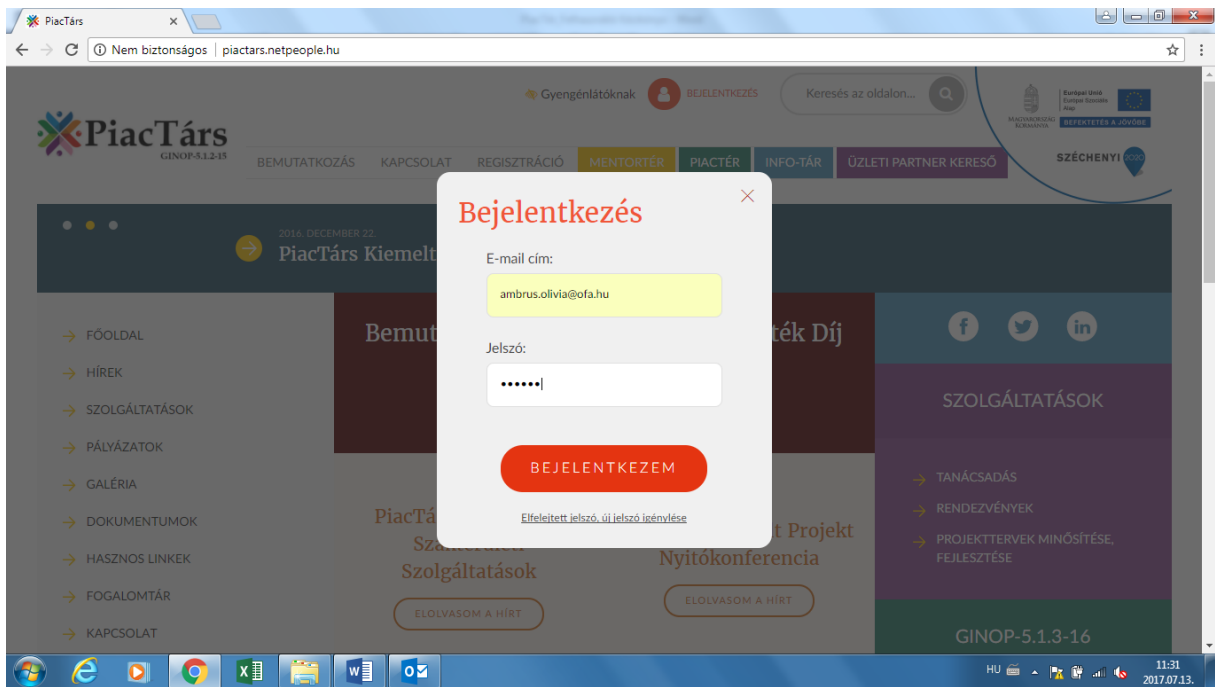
PiacTárs ×

Nem biztonságos | piactars.netpeople.hu

Gyengénlátóknak BEJELENTKEZÉS Keresés az oldalon...

PiacTárs GINOP-5.1.2-15

MAGYARORSZÁG KORMÁNYA Európai Unió Európai Szociális Alap BEFEKTETÉS A JÖVŐBE

BEMUTATKOZÁS KAPCSOLAT REGISZTRÁCIÓ MENTORTÉR PIACTÉR INFO-TÁR ÜZLETI PARTNER KERESŐ

SZÉCHENYI 2020

2016. DECEMBER 22.
PiacTárs Kiemelt

Bemut

ték Díj

FŐOLDAL
HÍREK
SZOLGÁLTATÁSOK
PÁLYÁZATOK
GALÉRIA
DOKUMENTUMOK
HASZNOS LINKEK
FOGALOMTÁR
KAPCSOLAT

PiacTá
Szolgáltatások
ELOLVASOM A HÍRT

t Projekt
Nyitókonferencia
ELOLVASOM A HÍRT

SZOLGÁLTATÁSOK
TANÁCSADÁS
RENDEZVÉNYEK
PROJEKTTERVEK MINŐSÍTÉSE, FEJLESZTÉSE

GINOP-5.1.3-16

Bejelentkezés

E-mail cím:
ambrus.olivia@ofa.hu

Jelszó:
••••••

BEJELENTKEZEM

Elfelejtett jelszó, új jelszó igénylése

HU 11:31 2017.07.13.